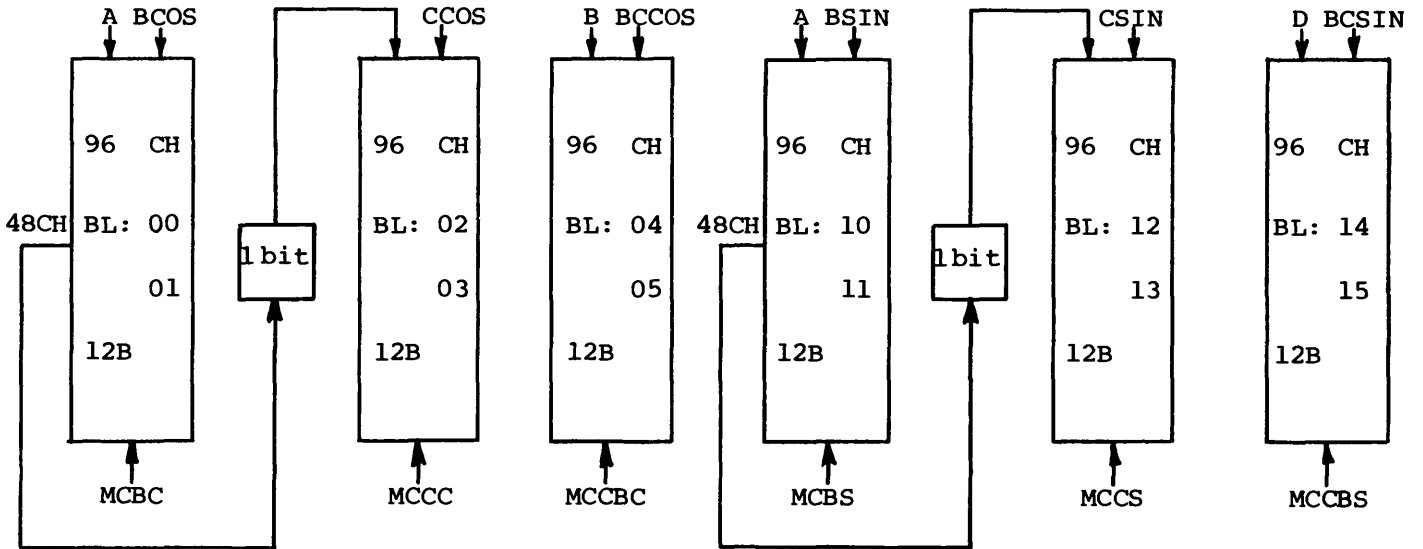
A BCOS
96 CH
48CH BL: 00
01
12B
MCBC

1bit

CCOS
96 CH
BL: 02
03
12B
MCCC

B BCCOS
96 CH
BL: 04
05
12B
MCCBC

A BSIN
96 CH
48CH BL: 10
11
12B
MCBS

1bit

CSIN
96 CH
BL: 12
13
12B
MCCS

D BCSIN
96 CH
BL: 14
15
12B
MCCBS